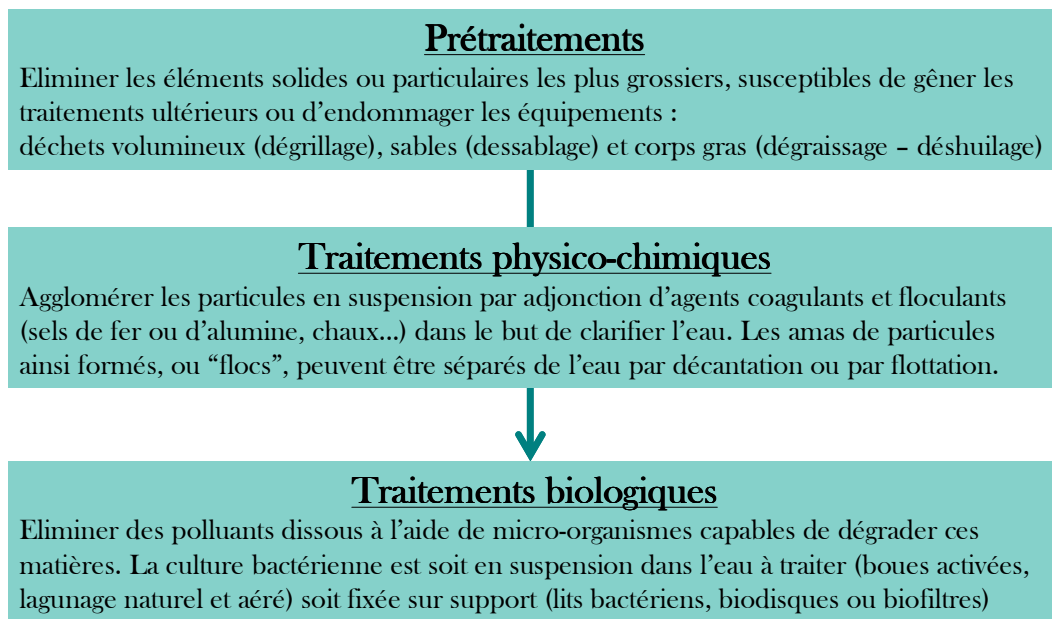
Prétraitements
Eliminer les éléments solides ou particulaires les plus grossiers, susceptibles de gêner les traitements ultérieurs ou d'endommager les équipements :
déchets volumineux (dégrillage), sables (dessablage) et corps gras (dégraissage – déshuilage)

Traitements physico-chimiques
Agglomérer les particules en suspension par adjonction d'agents coagulants et floculants (sels de fer ou d'alumine, chaux...) dans le but de clarifier l'eau. Les amas de particules ainsi formés, ou "flocs", peuvent être séparés de l'eau par décantation ou par flottation.

Traitements biologiques
Eliminer des polluants dissous à l'aide de micro-organismes capables de dégrader ces matières. La culture bactérienne est soit en suspension dans l'eau à traiter (boues activées, lagunage naturel et aéré) soit fixée sur support (lits bactériens, biodisques ou biofiltres)